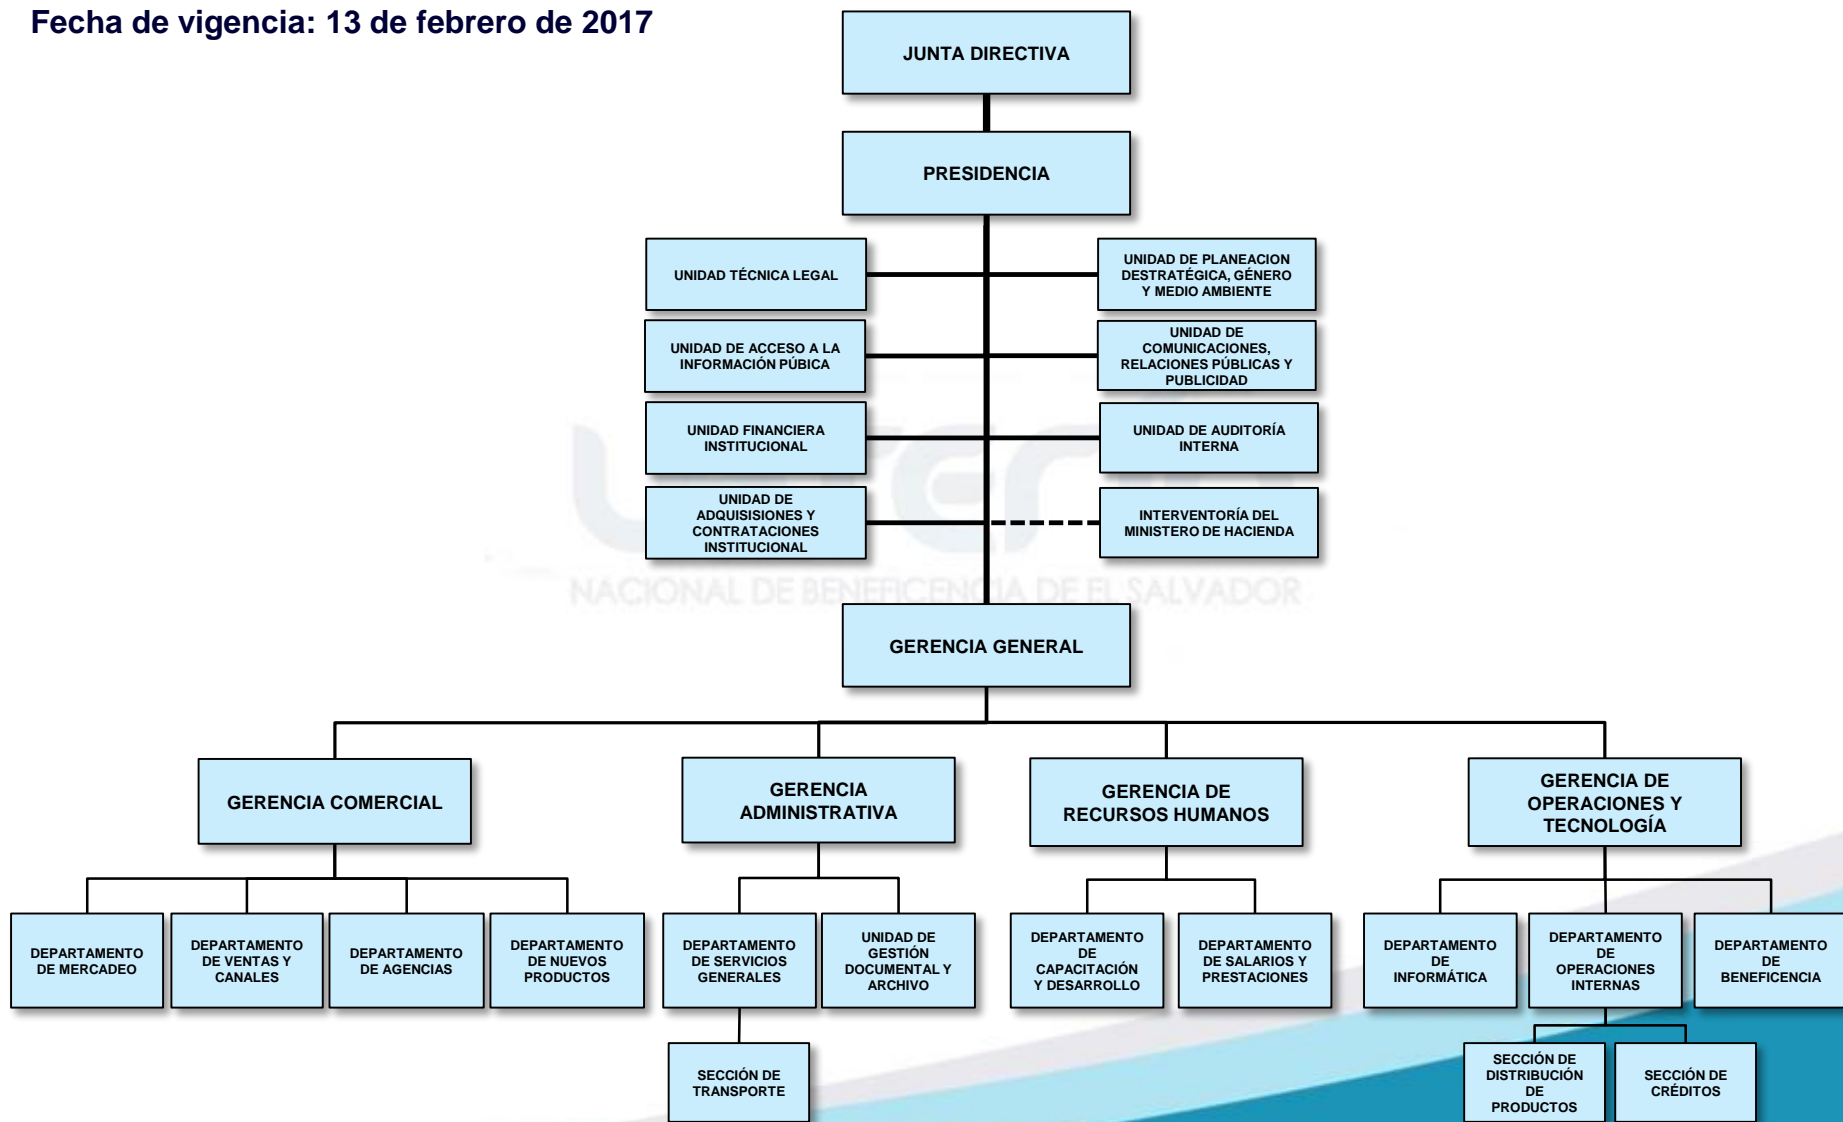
Fecha de vigencia: 13 de febrero de 2017

JUNTA DIRECTIVA

PRESIDENCIA

UNIDAD TÉCNICA LEGAL

UNIDAD DE PLANEACION DESTRATÉGICA, GÉNERO Y MEDIO AMBIENTE

UNIDAD DE ACCESO A LA INFORMACIÓN PÚBICA

UNIDAD DE COMUNICACIONES, RELACIONES PÚBLICAS Y PUBLICIDAD

UNIDAD FINANCIERA INSTITUCIONAL

UNIDAD DE AUDITORÍA INTERNA

UNIDAD DE ADQUISISIONES Y CONTRATACIONES INSTITUCIONAL

INTERVENTORÍA DEL MINISTERO DE HACIENDA

NACIONAL DE BENEFICENCIA DE EL SALVADOR

GERENCIA GENERAL

GERENCIA COMERCIAL

GERENCIA ADMINISTRATIVA

GERENCIA DE RECURSOS HUMANOS

GERENCIA DE OPERACIONES Y TECNOLOGÍA

DEPARTAMENTO DE MERCADEO

DEPARTAMENTO DE VENTAS Y CANALES

DEPARTAMENTO DE AGENCIAS

DEPARTAMENTO DE NUEVOS PRODUCTOS

DEPARTAMENTO DE SERVICIOS GENERALES

UNIDAD DE GESTIÓN DOCUMENTAL Y ARCHIVO

DEPARTAMENTO DE CAPACITACIÓN Y DESARROLLO

DEPARTAMENTO DE SALARIOS Y PRESTACIONES

DEPARTAMENTO DE INFORMÁTICA

DEPARTAMENTO DE OPERACIONES INTERNAS

DEPARTAMENTO DE BENEFICENCIA

SECCIÓN DE TRANSPORTE

SECCIÓN DE DISTRIBUCIÓN DE PRODUCTOS

SECCIÓN DE CRÉDITOS